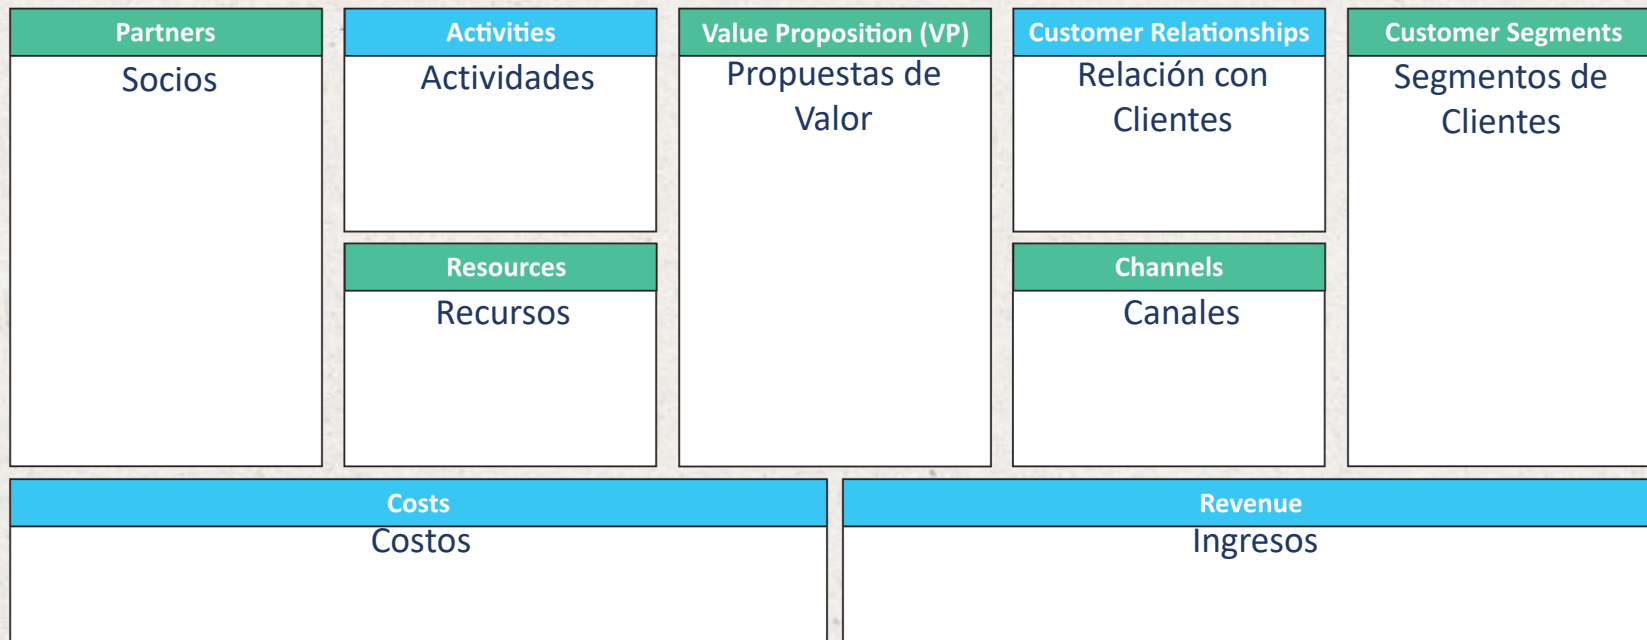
Partners
Socios

Activities
Actividades

Resources
Recursos

Value Proposition (VP)
Propuestas de Valor

Customer Relationships
Relación con Clientes

Channels
Canales

Customer Segments
Segmentos de Clientes

Costs
Costos

Revenue
Ingresos